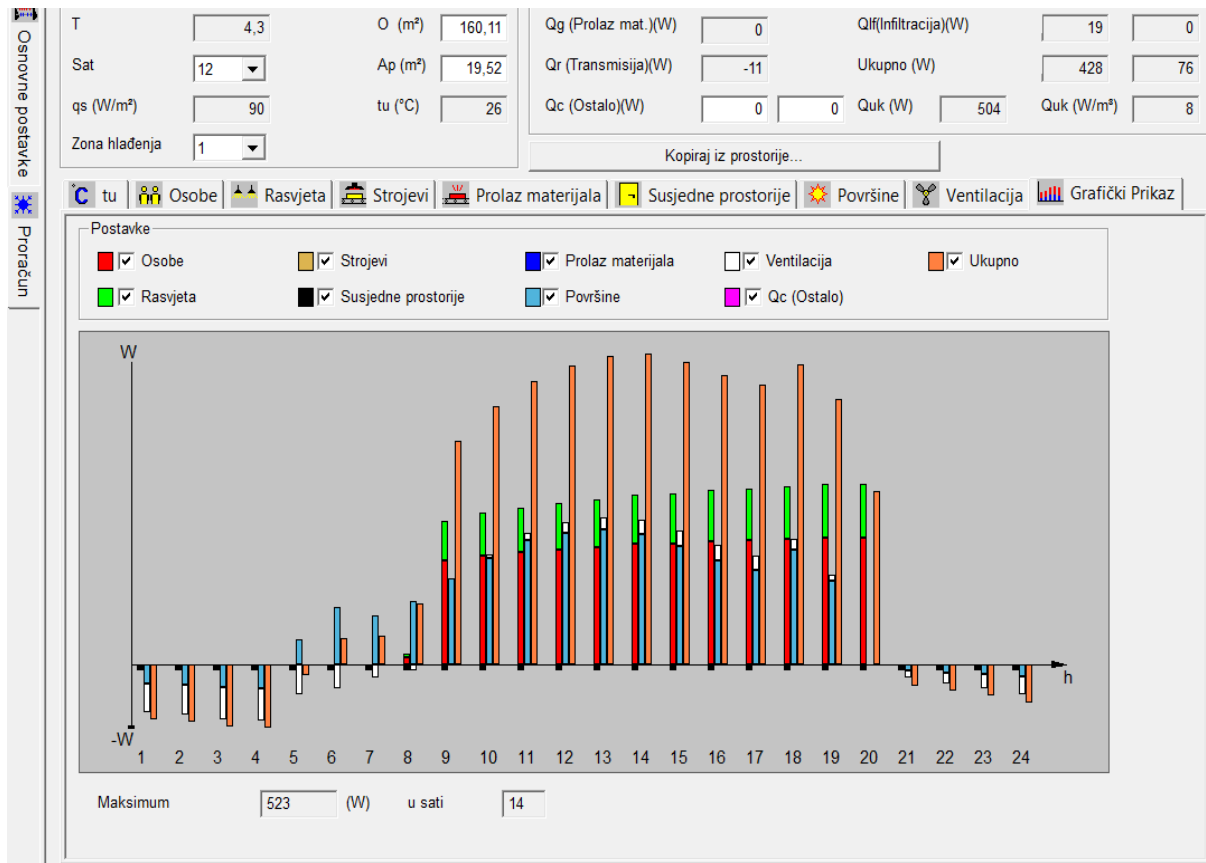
Osnovne postavke
Proračun

T 4,3
O (m²) 160,11
Sat 12
Ap (m²) 19,52
qs (W/m²) 90
tu (°C) 26
Zona hlađenja 1

Qg (Prolaz mat.)(W) 0
Qlf(Infiltracija)(W) 19 0
Qr (Transmisija)(W) -11
Ukupno (W) 428 76
Qc (Ostalo)(W) 0 0
Quk (W) 504
Quk (W/m²) 8

Kopiraj iz prostorije...

tu | Osobe | Rasvjeta | Strojevi | Prolaz materijala | Susjedne prostorije | Površine | Ventilacija | Grafički Prikaz

Postavke
Osobe
Strojevi
Prolaz materijala
Ventilacija
Ukupno
Rasvjeta
Susjedne prostorije
Površine
Qc (Ostalo)

W
-W
h
1 2 3 4 5 6 7 8 9 10 11 12 13 14 15 16 17 18 19 20 21 22 23 24

Maksimum 523 (W) u sati 14